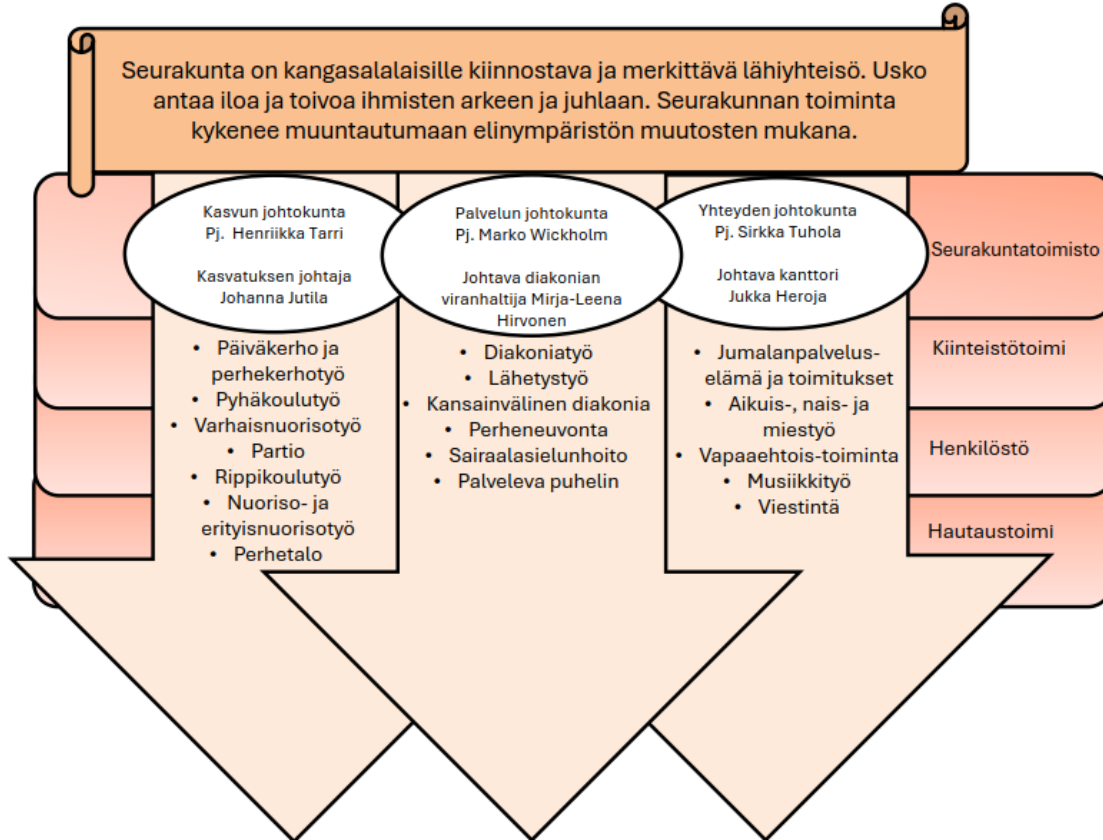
Seurakunta on kangasalalaisille kiinnostava ja merkittävä lähiyhteisö. Usko antaa iloa ja toivoa ihmisten arkeen ja juhlaan. Seurakunnan toiminta kykenee muuntautumaan elinympäristön muutosten mukana.

Kasvun johtokunta
Pj. Henriikka Tarri

Kasvatuksen johtaja
Johanna Jutila

- Päiväkerho ja perhekerhotyö
- Pyhäkoulutyö
- Varhaisnuorisotyö
- Partio
- Rippikoulutyö
- Nuoriso- ja erityisnuorisotyö
- Perhetalo

Palvelun johtokunta
Pj. Marko Wickholm

Johtava diakonian viranhaltija Mirja-Leena Hirvonen

- Diakoniatyö
- Lähetystyö
- Kansainvälinen diakonia
- Perheneuvonta
- Sairaalasielunhoito
- Palveleva puhelin

Yhteyden johtokunta
Pj. Sirkka Tuhola

Johtava kanttori
Jukka Heroja

- Jumalanpalveluselämä ja toimitukset
- Aikuis-, nais- ja miestyö
- Vapaaehtois-toiminta
- Musiikkityö
- Viestintä

Seurakuntatoimisto

Kiinteistötoimi

Henkilöstö

Hautaustoimi